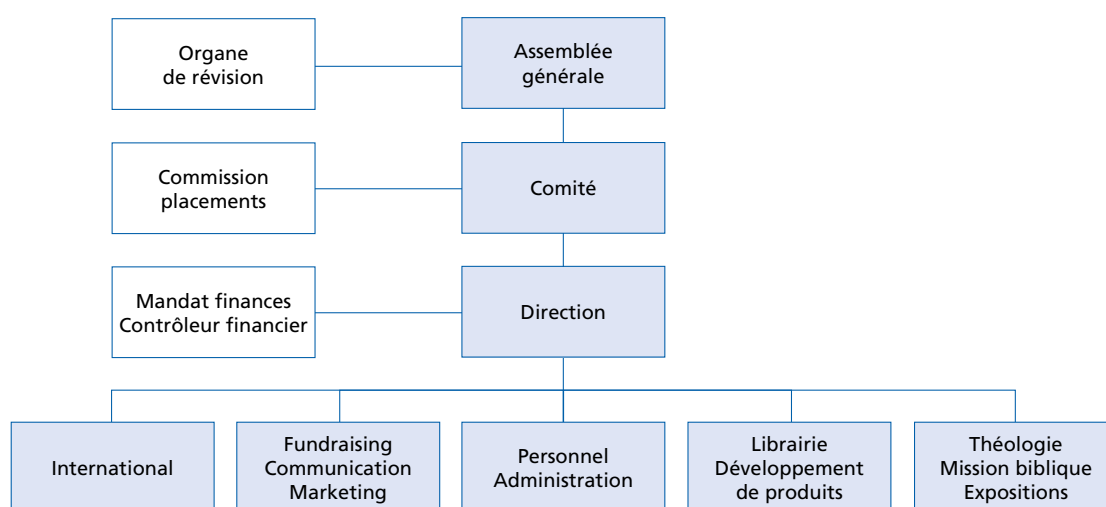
Organe de révision

Assemblée générale

Commission placements

Comité

Mandat finances
Contrôleur financier

Direction

International

Fundraising
Communication
Marketing

Personnel
Administration

Librairie
Développement de produits

Théologie
Mission biblique
Expositions